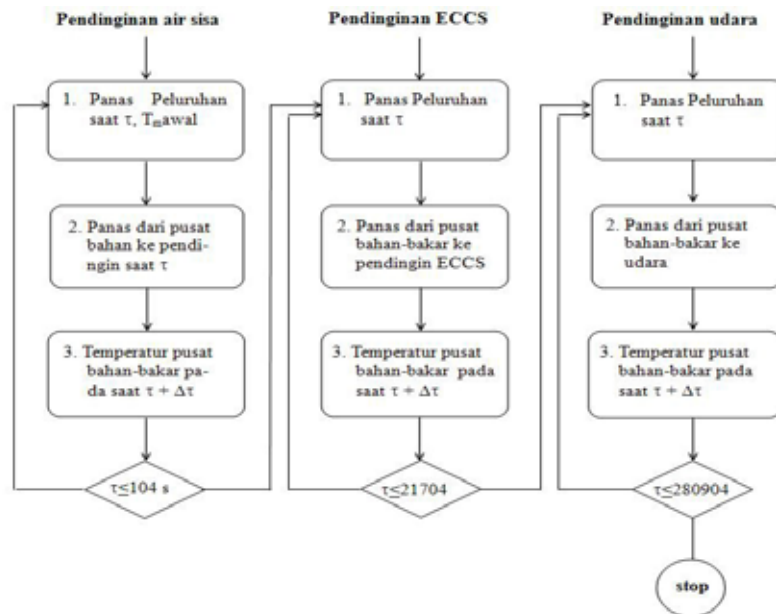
Pendinginan air sisa

1. Panas Peluruhan saat $\tau$, $T_m$awal

2. Panas dari pusat bahan ke pendingin saat $\tau$

3. Temperatur pusat bahan-bakar pada saat $\tau + \Delta\tau$

$\tau \leq 104$ s

Pendinginan ECCS

1. Panas Peluruhan saat $\tau$

2. Panas dari pusat bahan-bakar ke pendingin ECCS

3. Temperatur pusat bahan-bakar pada saat $\tau + \Delta\tau$

$\tau \leq 21704$

Pendinginan udara

1. Panas Peluruhan saat $\tau$

2. Panas dari pusat bahan-bakar ke udara

3. Temperatur pusat bahan-bakar pada saat $\tau + \Delta\tau$

$\tau \leq 280904$

stop